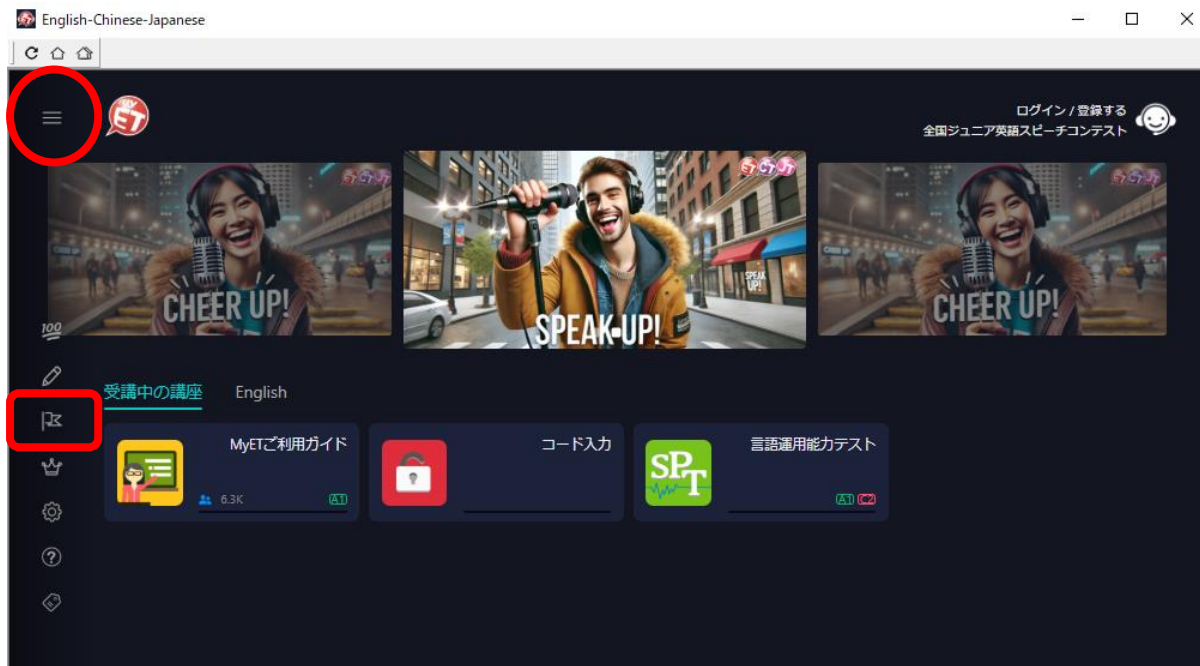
English-Chinese-Japanese

ログイン / 登録する
全国ジュニア英語スピーチコンテスト

CHEER UP!

SPEAK UP!

CHEER UP!

100

受講中の講座　English

MyETご利用ガイド
6.3K
A1

コード入力

言語運用能力テスト
SPT
A1 C2